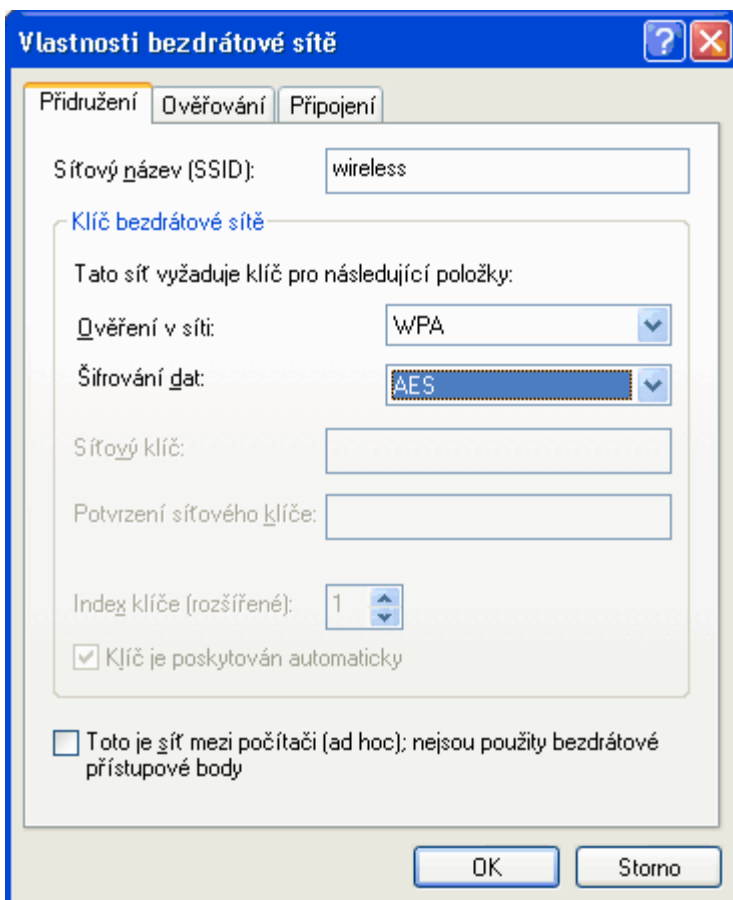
Vlastnosti bezdrátové sítě

Přidružení | Ověřování | Připojení

Síťový název (SSID): wireless

Klíč bezdrátové sítě

Tato síť vyžaduje klíč pro následující položky:

Ověření v síti: WPA

Šifrování dat: AES

Síťový klíč:

Potvrzení síťového klíče:

Index klíče (rozšířené): 1

Klíč je poskytován automaticky

Toto je síť mezi počítači (ad hoc); nejsou použity bezdrátové přístupové body

OK | Storno